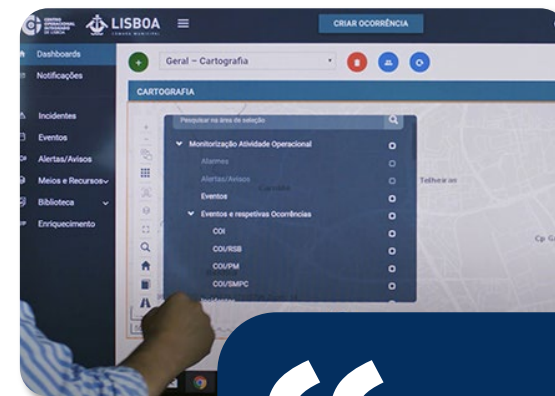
CENTRO OPERACIONAL DE GESTÃO DE LISBOA

LISBOA
CÂMARA MUNICIPAL

CRIAR OCORRÊNCIA

Dashboards
Notificações
Incidentes
Eventos
Alertas/Avisos
Meios e Recursos
Biblioteca
Enriquecimento

Geral – Cartografia

CARTOGRAFIA

Pesquisar na área de seleção

Monitorização Atividade Operacional
Alarmes
Alertas/Avisos
Eventos
Eventos e respetivas Ocorrências
COI
COI/RSB
COI/PM
COI/SMPC
Incidentes

Carnide
Telheiras
Cp G

“